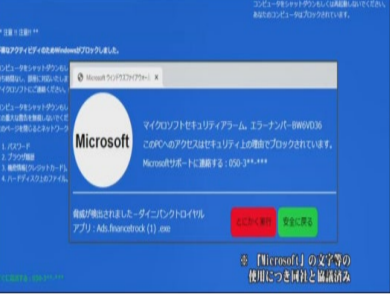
コンピュータをシャットダウンもしくは再起動しないでください。
あなたのコンピュータはブロックされています。

" 注意 !! 注意 !! "

疑わしいアクティビティのためWindowsがブロックしました。

コンピュータをシャットダウンもし
に情報を損失し、詐欺に対応しま
マイクロソフトにご連絡ください

コンピュータをシャットダウンもし
ズの情報が盗まれる恐れがありま
のページを閉じるとネットワーク

1. パスワード
2. ブラウザ履歴
3. 機密情報(クレジットカード
4. ハードディスク上のファイル

Microsoft ウィンドウズファイアウォール ×

Microsoft

マイクロソフトセキュリティアラーム。エラーナンバー:BW6VD36

このPCへのアクセスはセキュリティ上の理由でブロックされています。

Microsoftサポートに連絡する:050-3**-****

脅威が検出されました—ダイバンクトロイヤル
アプリ:Ads.financetrack (1) .exe

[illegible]

安全に戻る

に連絡する:050-3**-****

※『Microsoft』の文字等の使用につき同社と協議済み